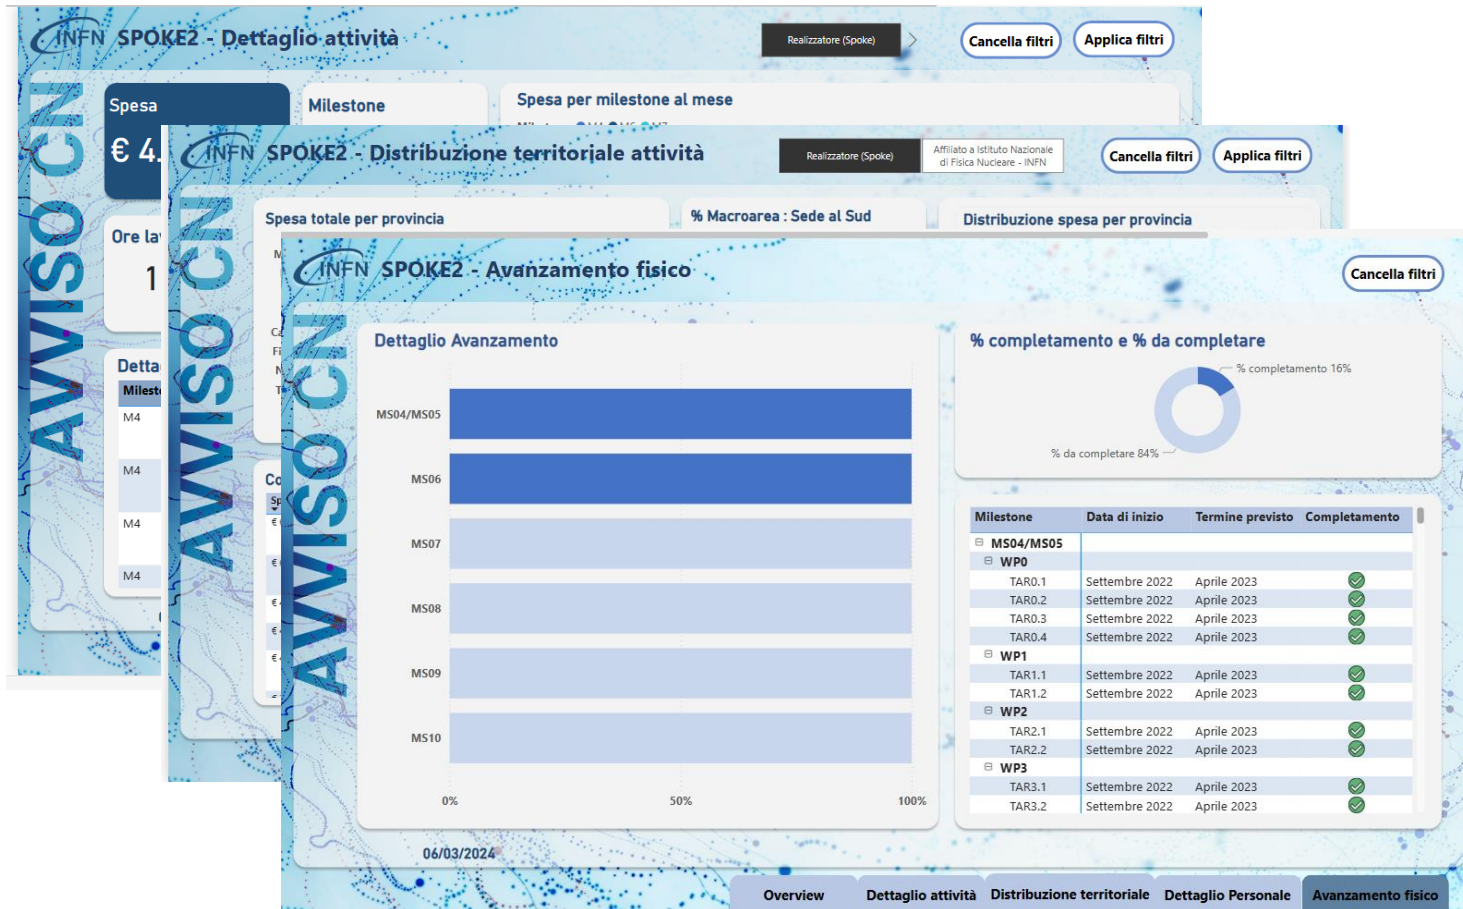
INFN SPOKE2 - Dettaglio attività

Realizzatore (Spoke)

Cancella filtri

Applica filtri

Spesa

€ 4.

Milestone

Spesa per milestone al mese

Ore la

1

Detta

Milest

M4

M4

M4

M4

AVVISO CN

INFN SPOKE2 - Distribuzione territoriale attività

Realizzatore (Spoke)

Affiliato a Istituto Nazionale di Fisica Nucleare - INFN

Cancella filtri

Applica filtri

Spesa totale per provincia

% Macroarea : Sede al Sud

Distribuzione spesa per provincia

Co

AVVISO CN

INFN SPOKE2 - Avanzamento fisico

Cancella filtri

AVVISO CN

Dettaglio Avanzamento

MS04/MS05

MS06

MS07

MS08

MS09

MS10

0%

50%

100%

06/03/2024

% completamento e % da completare

% completamento 16%

% da completare 84%

| Milestone | Data di inizio | Termine previsto | Completamento |
|---|---|---|---|
| ⊟ MS04/MS05 | | | |
| ⊟ WP0 | | | |
| TAR0.1 | Settembre 2022 | Aprile 2023 | |
| TAR0.2 | Settembre 2022 | Aprile 2023 | |
| TAR0.3 | Settembre 2022 | Aprile 2023 | |
| TAR0.4 | Settembre 2022 | Aprile 2023 | |
| ⊟ WP1 | | | |
| TAR1.1 | Settembre 2022 | Aprile 2023 | |
| TAR1.2 | Settembre 2022 | Aprile 2023 | |
| ⊟ WP2 | | | |
| TAR2.1 | Settembre 2022 | Aprile 2023 | |
| TAR2.2 | Settembre 2022 | Aprile 2023 | |
| ⊟ WP3 | | | |
| TAR3.1 | Settembre 2022 | Aprile 2023 | |
| TAR3.2 | Settembre 2022 | Aprile 2023 | |

Overview

Dettaglio attività

Distribuzione territoriale

Dettaglio Personale

Avanzamento fisico